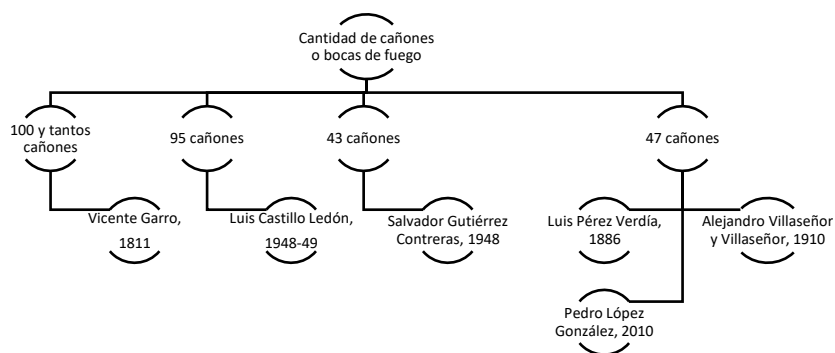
Cantidad de cañones o bocas de fuego

100 y tantos cañones

Vicente Garro, 1811

95 cañones

Luis Castillo Ledón, 1948-49

43 cañones

Salvador Gutiérrez Contreras, 1948

47 cañones

Luis Pérez Verdía, 1886

Alejandro Villaseñor y Villaseñor, 1910

Pedro López González, 2010